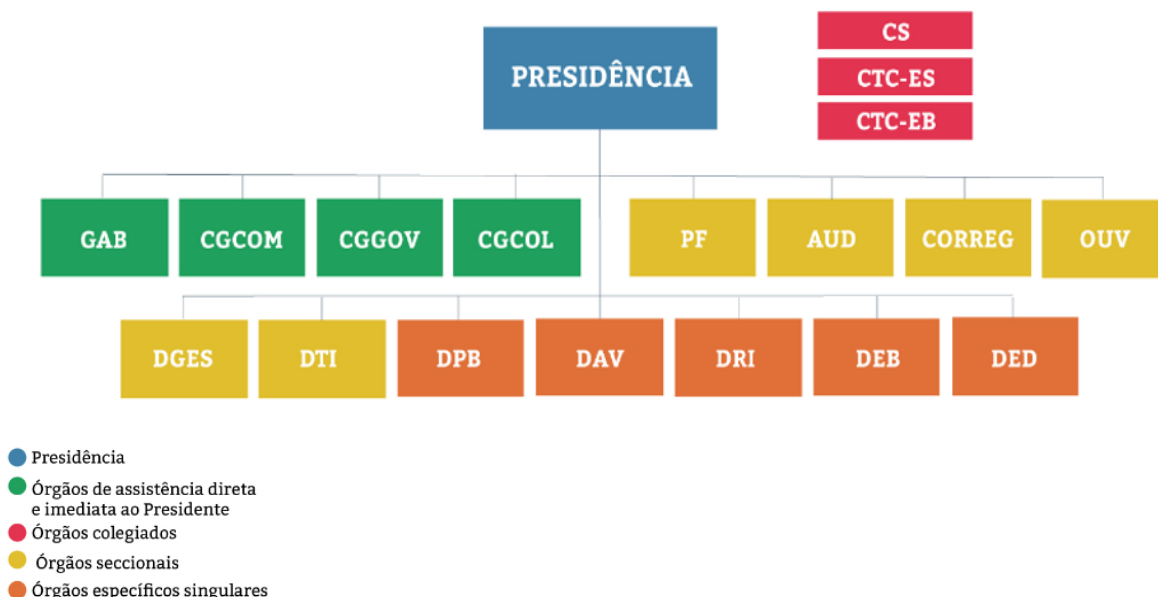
PRESIDÊNCIA

CS
CTC-ES
CTC-EB

GAB
CGCOM
CGGOV
CGCOL
PF
AUD
CORREG
OUV

DGES
DTI
DPB
DAV
DRI
DEB
DED

Presidência
Órgãos de assistência direta e imediata ao Presidente
Órgãos colegiados
Órgãos seccionais
Órgãos específicos singulares